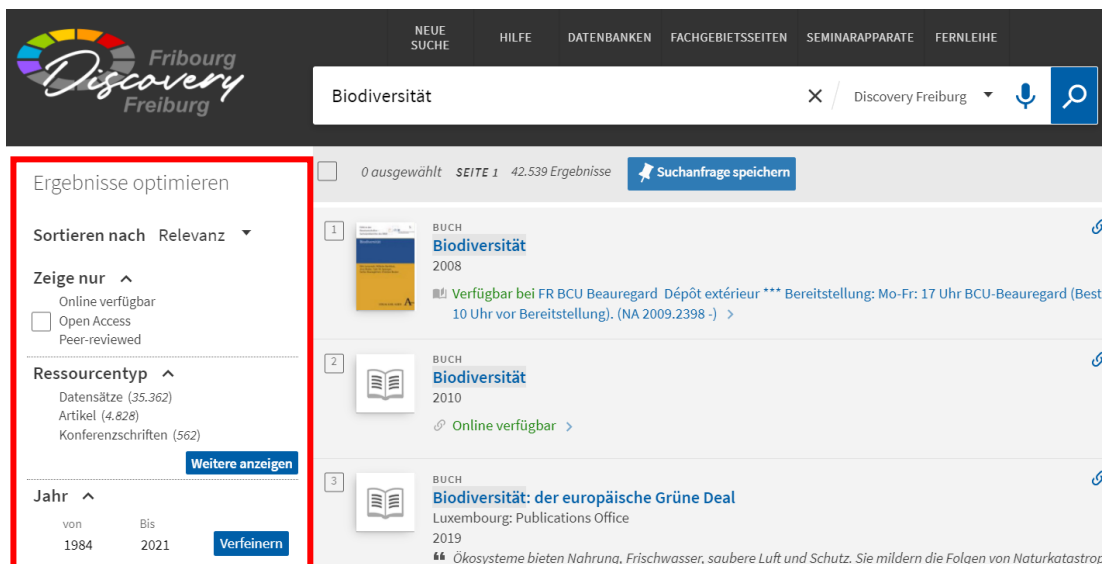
Fribourg
Discovery
Freiburg

NEUE SUCHE
HILFE
DATENBANKEN
FACHGEBIETSSEITEN
SEMINARAPPARATE
FERNLEIHE

Biodiversität
Discovery Freiburg

Ergebnisse optimieren

Sortieren nach Relevanz

Zeige nur
Online verfügbar
Open Access
Peer-reviewed

Ressourcentyp
Datensätze (35.362)
Artikel (4.828)
Konferenzschriften (562)
Weitere anzeigen

Jahr
von 1984
Bis 2021
Verfeinern

0 ausgewählt SEITE 1 42.539 Ergebnisse
Suchanfrage speichern

1
BUCH
Biodiversität
2008
Verfügbar bei FR BCU Beauregard Dépôt extérieur *** Bereitstellung: Mo-Fr: 17 Uhr BCU-Beauregard (Best
10 Uhr vor Bereitstellung). (NA 2009.2398 -) >

2
BUCH
Biodiversität
2010
Online verfügbar >

3
BUCH
Biodiversität: der europäische Grüne Deal
Luxembourg: Publications Office
2019
Ökosysteme bieten Nahrung, Frischwasser, saubere Luft und Schutz. Sie mildern die Folgen von Naturkatastrop